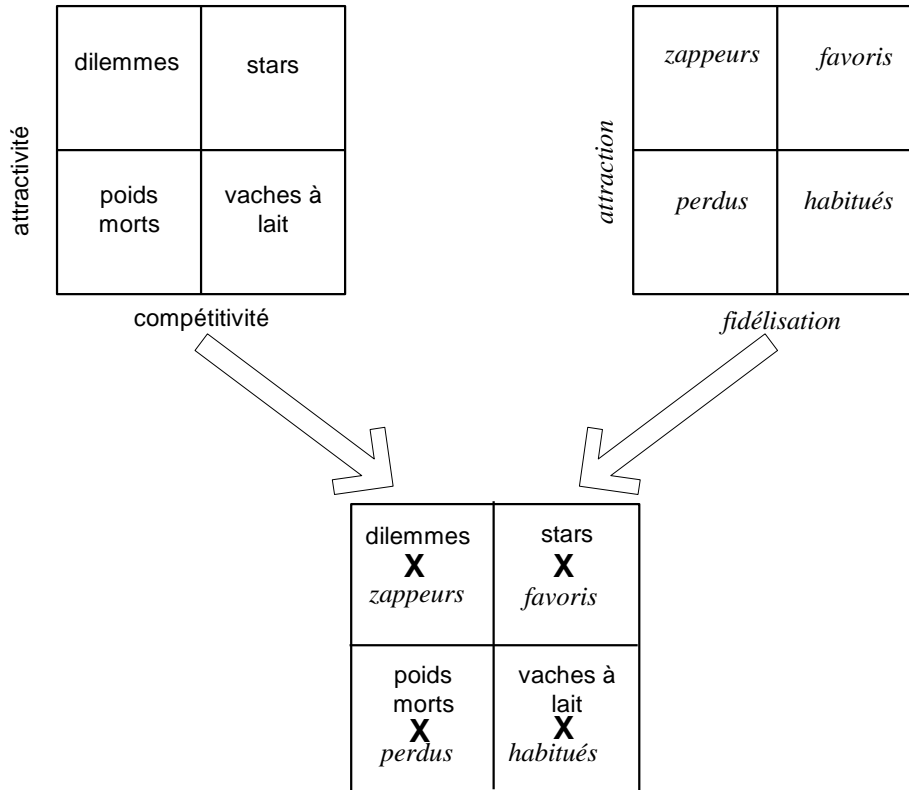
attractivité

| dilemmes | stars |
|---|---|
| poids morts | vaches à lait |

compétitivité

attraction

| zappeurs | favoris |
|---|---|
| perdus | habitués |

fidélisation

| dilemmes X zappeurs | stars X favoris |
|---|---|
| poids morts X perdus | vaches à lait X habitués |